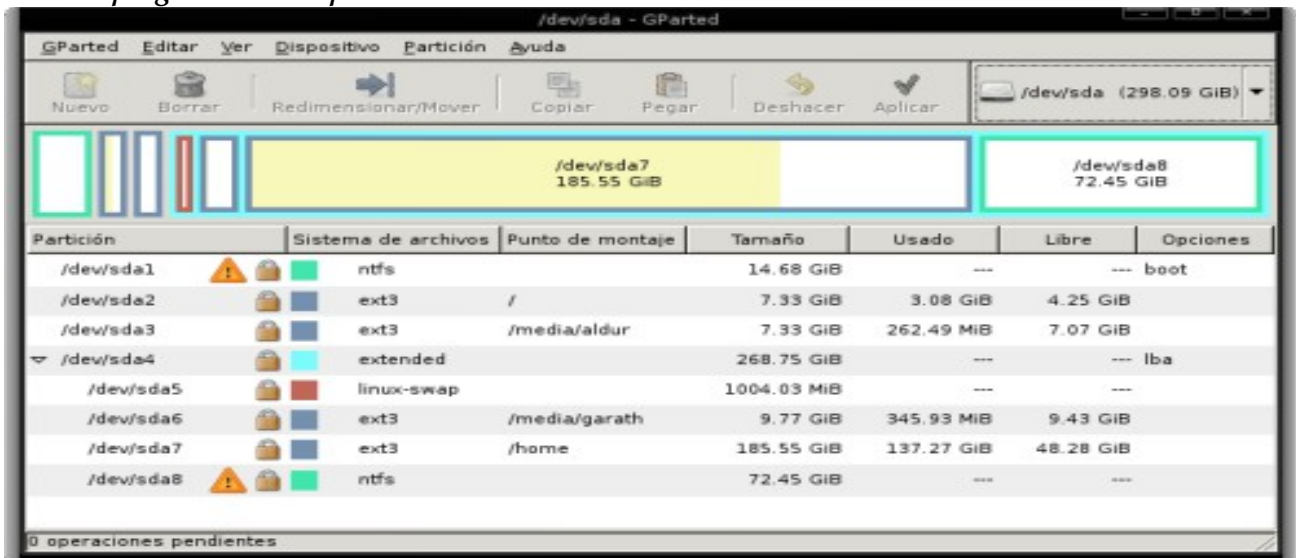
/dev/sda - GParted

GParted Editar Ver Dispositivo Partición Ayuda

Nuevo Borrar Redimensionar/Mover Copiar Pegar Deshacer Aplicar

/dev/sda (298.09 GiB)

/dev/sda7
185.55 GiB

/dev/sda8
72.45 GiB

| Partición | Sistema de archivos | Punto de montaje | Tamaño | Usado | Libre | Opciones |
|---|---|---|---|---|---|---|
| /dev/sda1 | ntfs | | 14.68 GiB | --- | --- | boot |
| /dev/sda2 | ext3 | / | 7.33 GiB | 3.08 GiB | 4.25 GiB | |
| /dev/sda3 | ext3 | /media/aldur | 7.33 GiB | 262.49 MiB | 7.07 GiB | |
| /dev/sda4 | extended | | 268.75 GiB | --- | --- | lba |
| /dev/sda5 | linux-swap | | 1004.03 MiB | --- | --- | |
| /dev/sda6 | ext3 | /media/garath | 9.77 GiB | 345.93 MiB | 9.43 GiB | |
| /dev/sda7 | ext3 | /home | 185.55 GiB | 137.27 GiB | 48.28 GiB | |
| /dev/sda8 | ntfs | | 72.45 GiB | --- | --- | |

0 operaciones pendientes